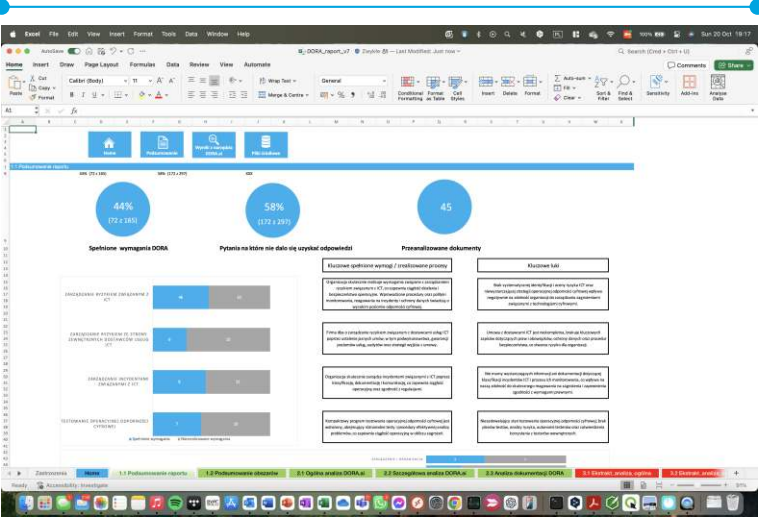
Excel File Edit View Insert Format Tools Data Window Help

Sun 20 Oct 19:17

AutoSave DORA_raport_v7 Zdysk 8 — Last Modified: Just now

Search (Cmd + Ctrl + U)

Home Insert Draw Page Layout Formulas Data Review View Automate

Comments Share

Paste Cut Copy Format Calibri (Body) 11 B I U Wrap Text Merge & Centre General Conditional Formatting Format as Table Cell Styles Insert Delete Format Auto-sum Fill Clear Sort & Filter Find & Select Sensitivity Add-ins Analyse Data

A5 fx

Home Podsumowanie Wyniki z narzędzia DORA.ai Pliki źródłowe

1.1 Podsumowanie raportu

44% (72 z 165) 58% (172 z 297) 359

44%
(72 z 165)

58%
(172 z 297)

45

Spełnione wymagania DORA

Pytania na które nie dało się uzyskać odpowiedzi

Przeanalizowane dokumenty

Kluczowe spełnione wymagi / zrealizowane procesy

Kluczowe luki

ZARZĄDZANIE RYZYKIEM ZWIĄZANYM Z ICT

ZARZĄDZANIE RYZYKIEM ZE STRONY ZEWNĘTRZNYCH DOSTAWCÓW USŁUG ICT

ZARZĄDZANIE INCYDENTAMI ZWIĄZANYMI Z ICT

TESTOWANIE OPERACYJNEJ ODPORNOŚCI CYFROWEJ

Spełnione wymagania Niespełnione wymagania

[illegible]

Zastrzeżenia Home 1.1 Podsumowanie raportu 1.2 Podsumowanie obszarów 2.1 Ogólna analiza DORA.ai 2.2 Szczegółowa analiza DORA.ai 2.3 Analiza dokumentacji DORA 3.1 Ekstrakt_analiza_ogólna 3.3 Ekstrakt_analiza

Ready Accessibility: Investigate 91%